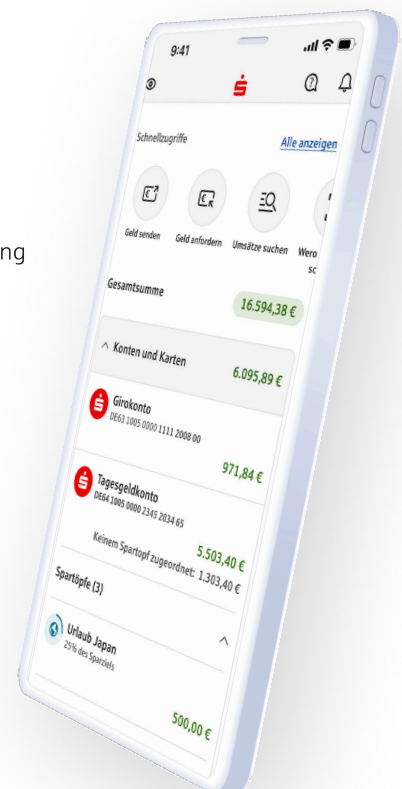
ng

9:41

Schnellzugriffe

Alle anzeigen

Geld senden

Geld anfordern

Umsätze suchen

Wero
sc

Gesamtsumme

16.594,38 €

Konten und Karten

6.095,89 €

Girokonto
DE63 1005 0000 1111 2008 00

971,84 €

Tagesgeldkonto
DE64 1005 0000 2345 2034 65

5.503,40 €

Keinem Spartopf zugeordnet: 1.303,40 €

Spartöpfe (3)

Urlaub Japan
25% des Sparziels

500,00 €